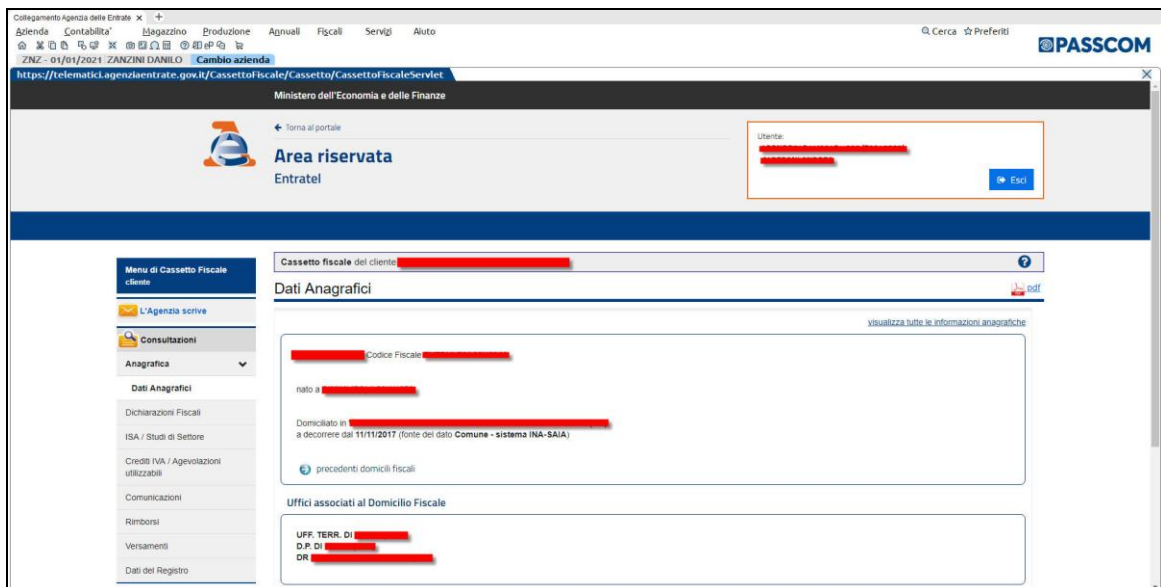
Collegamento Agenzia delle Entrate × +

Azienda Contabilita' Magazzino Produzione Annuali Fiscali Servizi Aiuto

Cerca Preferiti

PASSCOM

ZNZ - 01/01/2021 ZANZINI DANILO Cambio azienda

https://telematici.agenziaentrate.gov.it/CassettoFiscale/Cassetto/CassettoFiscaleServlet

Ministero dell'Economia e delle Finanze

Torna al portale

Area riservata

Entratel

Utente: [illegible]

Esci

Menu di Cassetto Fiscale cliente

L'Agenzia scrive

Consultazioni

Anagrafica

Dati Anagrafici

Dichiarazioni Fiscali

ISA / Studi di Settore

Crediti IVA / Agevolazioni utilizzabili

Comunicazioni

Rimborsi

Versamenti

Dati del Registro

Cassetto fiscale del cliente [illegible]

Dati Anagrafici

pdf

visualizza tutte le informazioni anagrafiche

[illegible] Codice Fiscale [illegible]

nato a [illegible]

Domiciliato in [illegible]
a decorrere dal 11/11/2017 (fonte del dato Comune - sistema INA-SAIA)

precedenti domicili fiscali

Uffici associati al Domicilio Fiscale

UFF. TERR. DI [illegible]
D.P. DI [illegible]
DR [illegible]